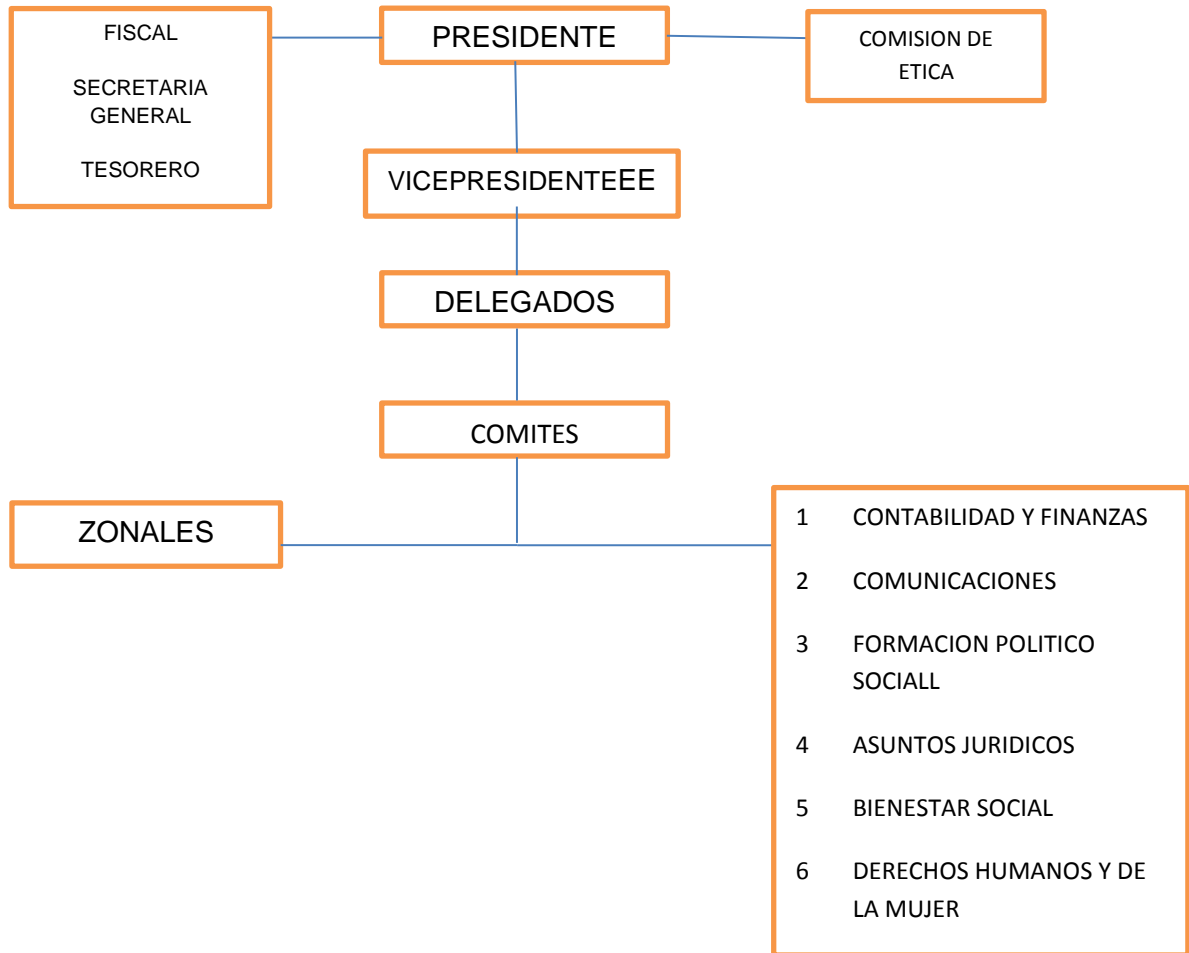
FISCAL

SECRETARIA GENERAL

TESORERO

PRESIDENTE

COMISION DE ETICA

VICEPRESIDENTEEE

DELEGADOS

COMITES

ZONALES

1 CONTABILIDAD Y FINANZAS

2 COMUNICACIONES

3 FORMACION POLITICO SOCIALL

4 ASUNTOS JURIDICOS

5 BIENESTAR SOCIAL

6 DERECHOS HUMANOS Y DE LA MUJER